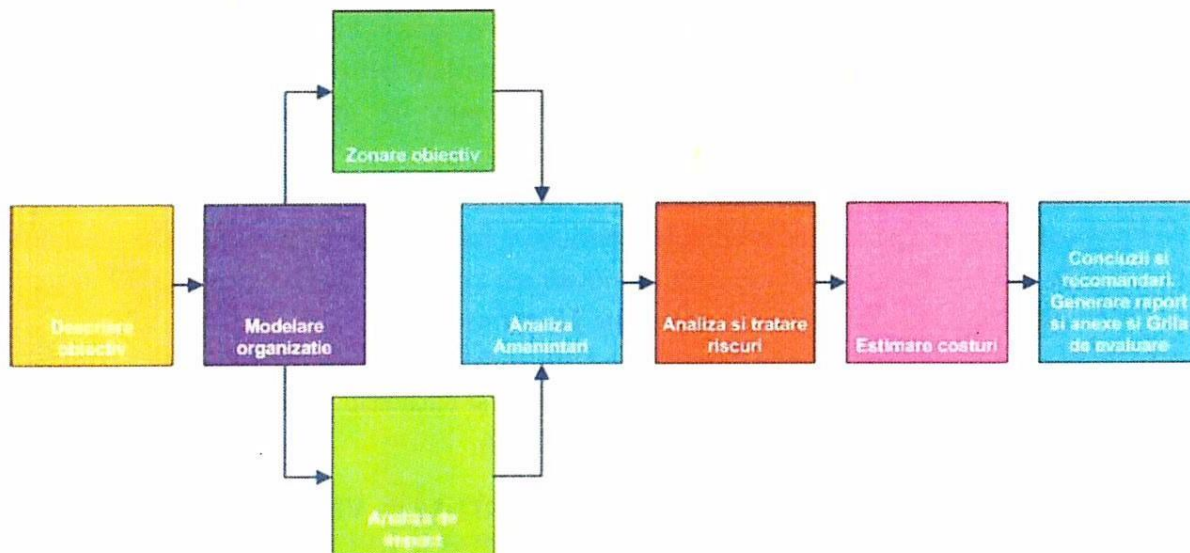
Zonare obiectiv

Descriere obiectiv

Modelare organizatie

Analiza Amenintari

Analiza si tratare riscuri

Estimare costuri

Concluzii si recomandari. Generare raport si anexe si Grila de evaluare

Analiza de impact